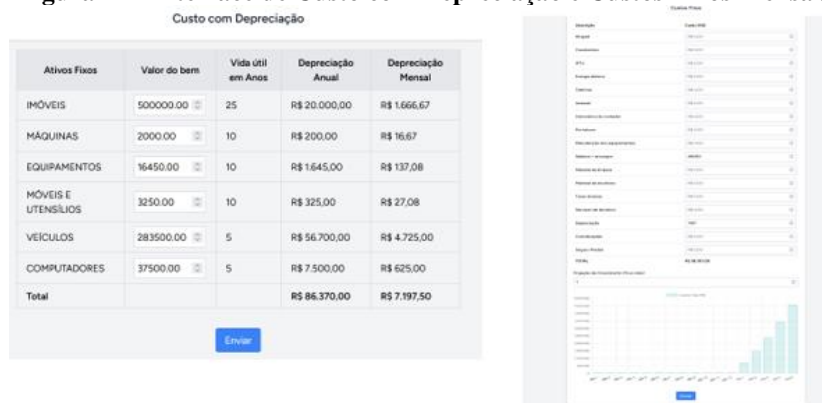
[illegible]

Custo com Depreciação

| Ativos Fixos | Valor do bem | Vida útil em Anos | Depreciação Anual | Depreciação Mensal |
|---|---|---|---|---|
| IMÓVEIS | 500000.00 | 25 | R$ 20.000,00 | R$ 1.666,67 |
| MÁQUINAS | 2000.00 | 10 | R$ 200,00 | R$ 16,67 |
| EQUIPAMENTOS | 16450.00 | 10 | R$ 1.645,00 | R$ 137,08 |
| MÓVEIS E UTENSÍLIOS | 3250.00 | 10 | R$ 325,00 | R$ 27,08 |
| VEÍCULOS | 283500.00 | 5 | R$ 56.700,00 | R$ 4.725,00 |
| COMPUTADORES | 37500.00 | 5 | R$ 7.500,00 | R$ 625,00 |
| Total | | | R$ 86.370,00 | R$ 7.197,50 |

Enviar

Custos Fixos

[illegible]

Enviar